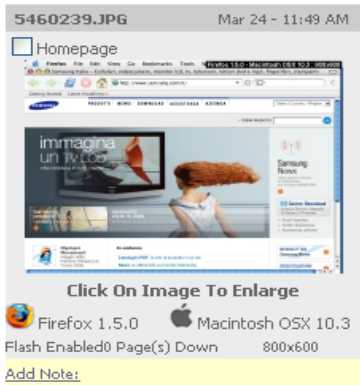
5460239.JPG Mar 24 - 11:49 AM

Homepage

Firefox File Edit View Go Bookmarks Tools

Firefox 1.5.0 - Macintosh OSX 10.3 - 800x600

Samsung Italia - Cellulari, videocamere, monitor lcd, tv, televisori, lettori dvd e mp3, frigoriferi, stampanti

http://www.samsung.com/it/

SAMSUNG

PRODOTTI NEWS DOWNLOAD ASSISTENZA AZIENDA

immagina un TV LCD

Samsung Nuovo

Click On Image To Enlarge

Firefox 1.5.0 Macintosh OSX 10.3

Flash Enabled0 Page(s) Down 800x600

Add Note: